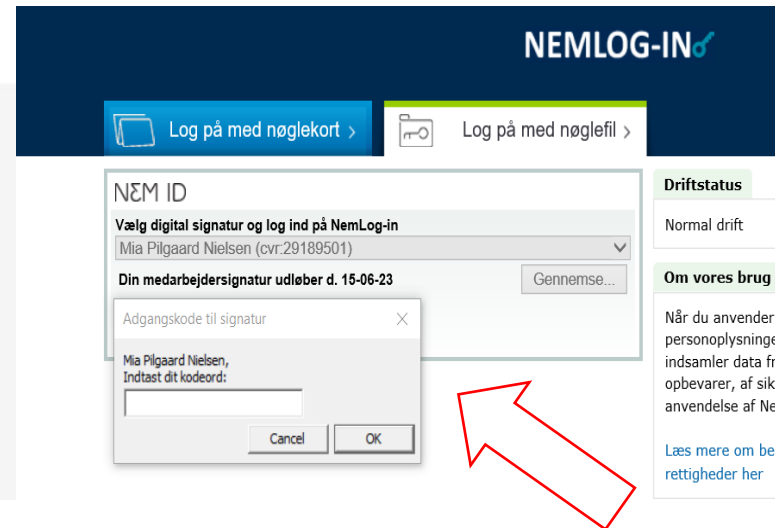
NEMLOG-IN

Log på med nøglekort ›

Log på med nøglefil ›

NƐM ID

Vælg digital signatur og log ind på NemLog-in

Mia Pilgaard Nielsen (cvr:29189501)

Din medarbejdersignatur udløber d. 15-06-23

Gennemse...

Adgangskode til signatur

Mia Pilgaard Nielsen,
Indtast dit kodeord:

Cancel

OK

Driftstatus

Normal drift

Om vores brug

Når du anvender
personoplysninge
indsamler data fr
opbevarer, af sik
anvendelse af Ne

Læs mere om be
rettigheder her